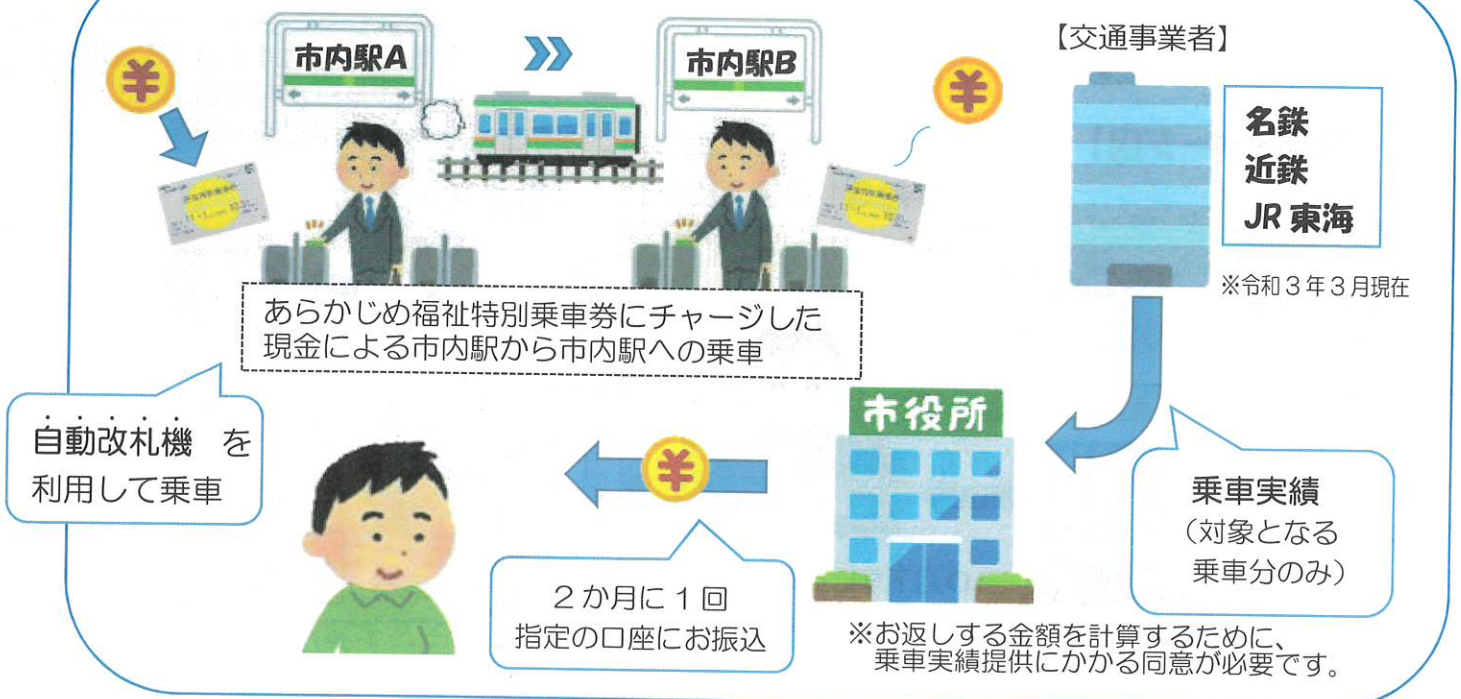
市内駅A

市内駅B

【交通事業者】

名鉄
近鉄
JR 東海

※令和３年３月現在

あらかじめ福祉特別乗車券にチャージした現金による市内駅から市内駅への乗車

自動改札機 を利用して乗車

市役所

乗車実績
（対象となる乗車分のみ）

２か月に１回
指定の口座にお振込

※お返しする金額を計算するために、乗車実績提供にかかる同意が必要です。